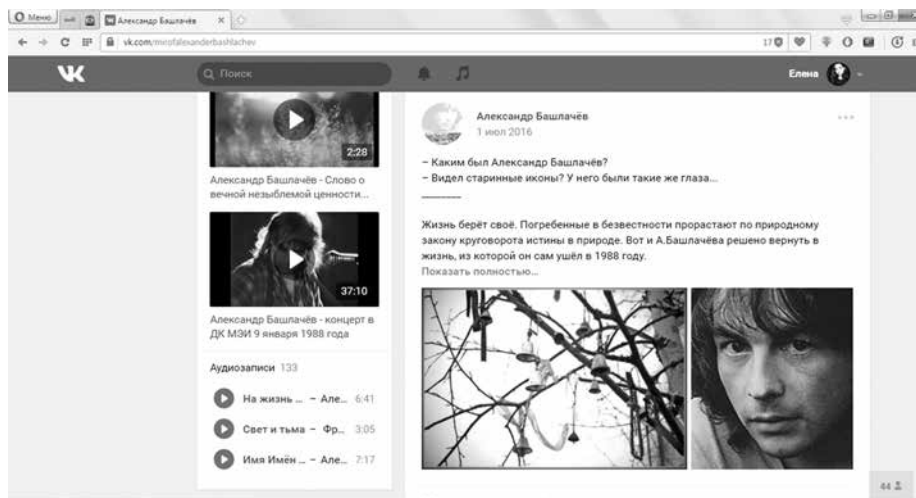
Меню | Александр Башлачёв ×

vk.com/mirofalexanderbashlachev

Поиск

Елена

2:28

Александр Башлачёв - Слово о вечной незыблемой ценности...

37:10

Александр Башлачёв - концерт в ДК МЭИ 9 января 1988 года

Аудиозаписи 133

На жизнь ... – Але... 6:41

Свет и тьма – Фр... 3:05

Имя Имён ... – Але... 7:17

Александр Башлачёв
1 июл 2016

– Каким был Александр Башлачёв?
– Видел старинные иконы? У него были такие же глаза...

Жизнь берёт своё. Погребенные в безвестности прорастают по природному закону круговорота истины в природе. Вот и А.Башлачёва решено вернуть в жизнь, из которой он сам ушёл в 1988 году.
Показать полностью...

44